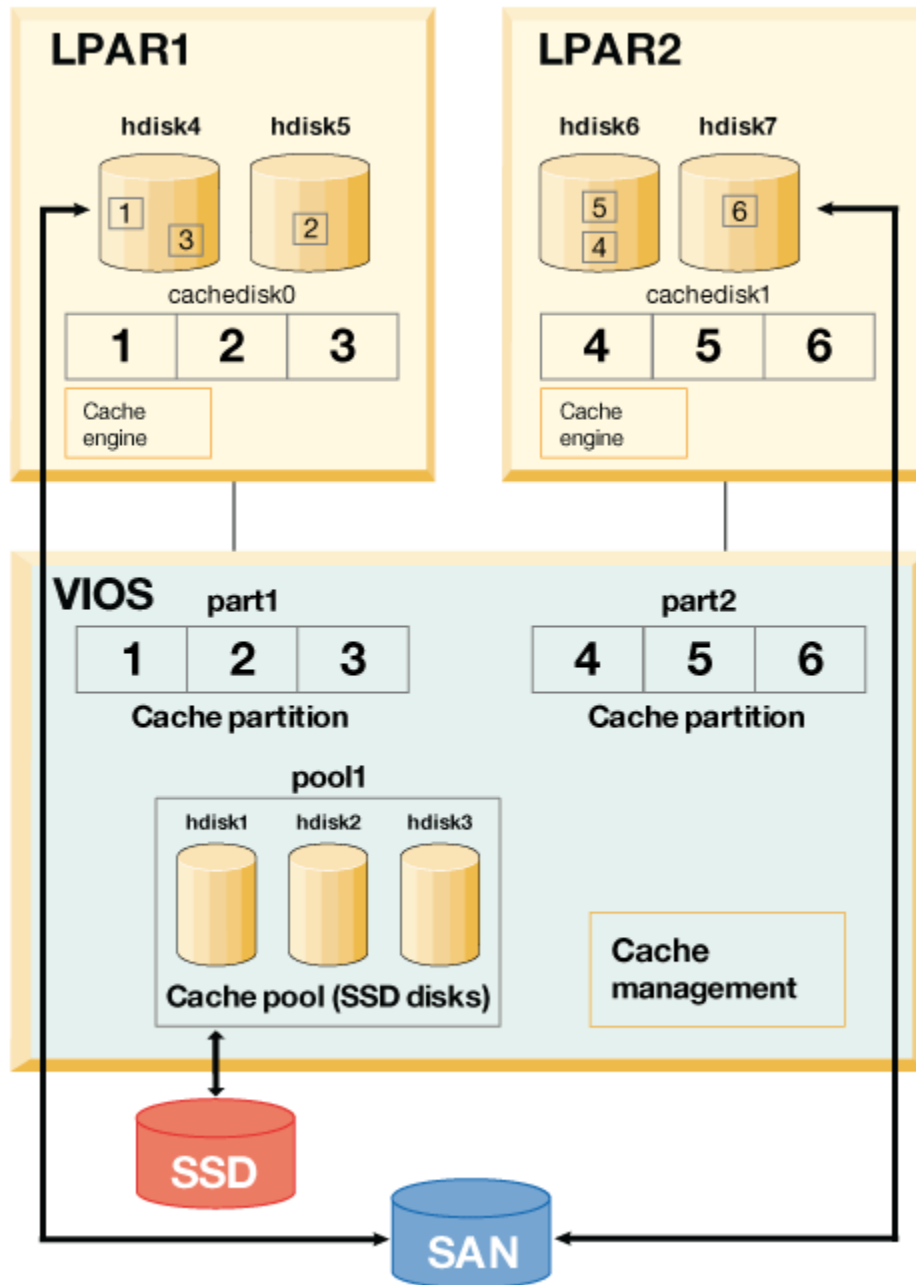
LPAR1

hdisk4 hdisk5

1 3 2

cachedisk0

| 1 | 2 | 3 |
|---|---|---|

Cache engine

LPAR2

hdisk6 hdisk7

5 4 6

cachedisk1

| 4 | 5 | 6 |
|---|---|---|

Cache engine

VIOS

part1

| 1 | 2 | 3 |
|---|---|---|

Cache partition

part2

| 4 | 5 | 6 |
|---|---|---|

Cache partition

pool1

hdisk1 hdisk2 hdisk3

Cache pool (SSD disks)

Cache management

SSD

SAN